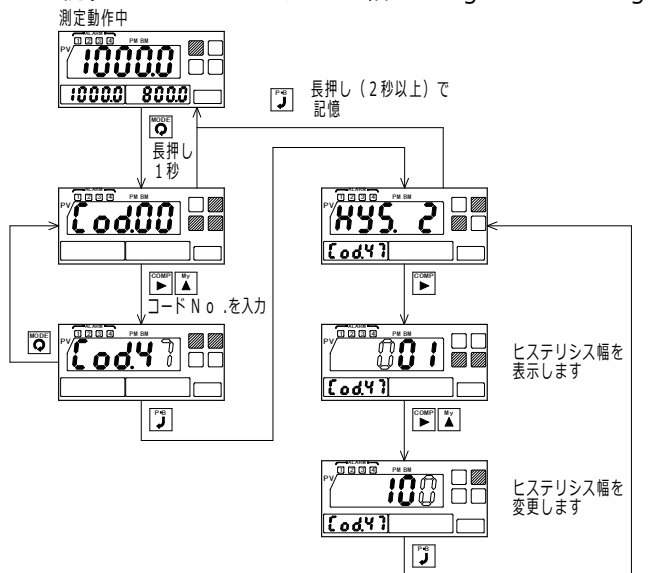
測定動作中

ALARM
1 2 3 4
PM BM
PV
1000.0
1000.0 800.0

P-B 長押し（2秒以上）で記憶

MODE
長押し
1秒

ALARM
1 2 3 4
PM BM
PV
Cod.00

ALARM
1 2 3 4
PM BM
PV
HYS. 2
Cod.47

COMP My
コードＮｏ.を入力

COMP

MODE

ALARM
1 2 3 4
PM BM
PV
Cod.47

ALARM
1 2 3 4
PM BM
PV
001
Cod.47

ヒステリシス幅を表示します

P-B

COMP My

ALARM
1 2 3 4
PM BM
PV
100
Cod.47

ヒステリシス幅を変更します

P-B